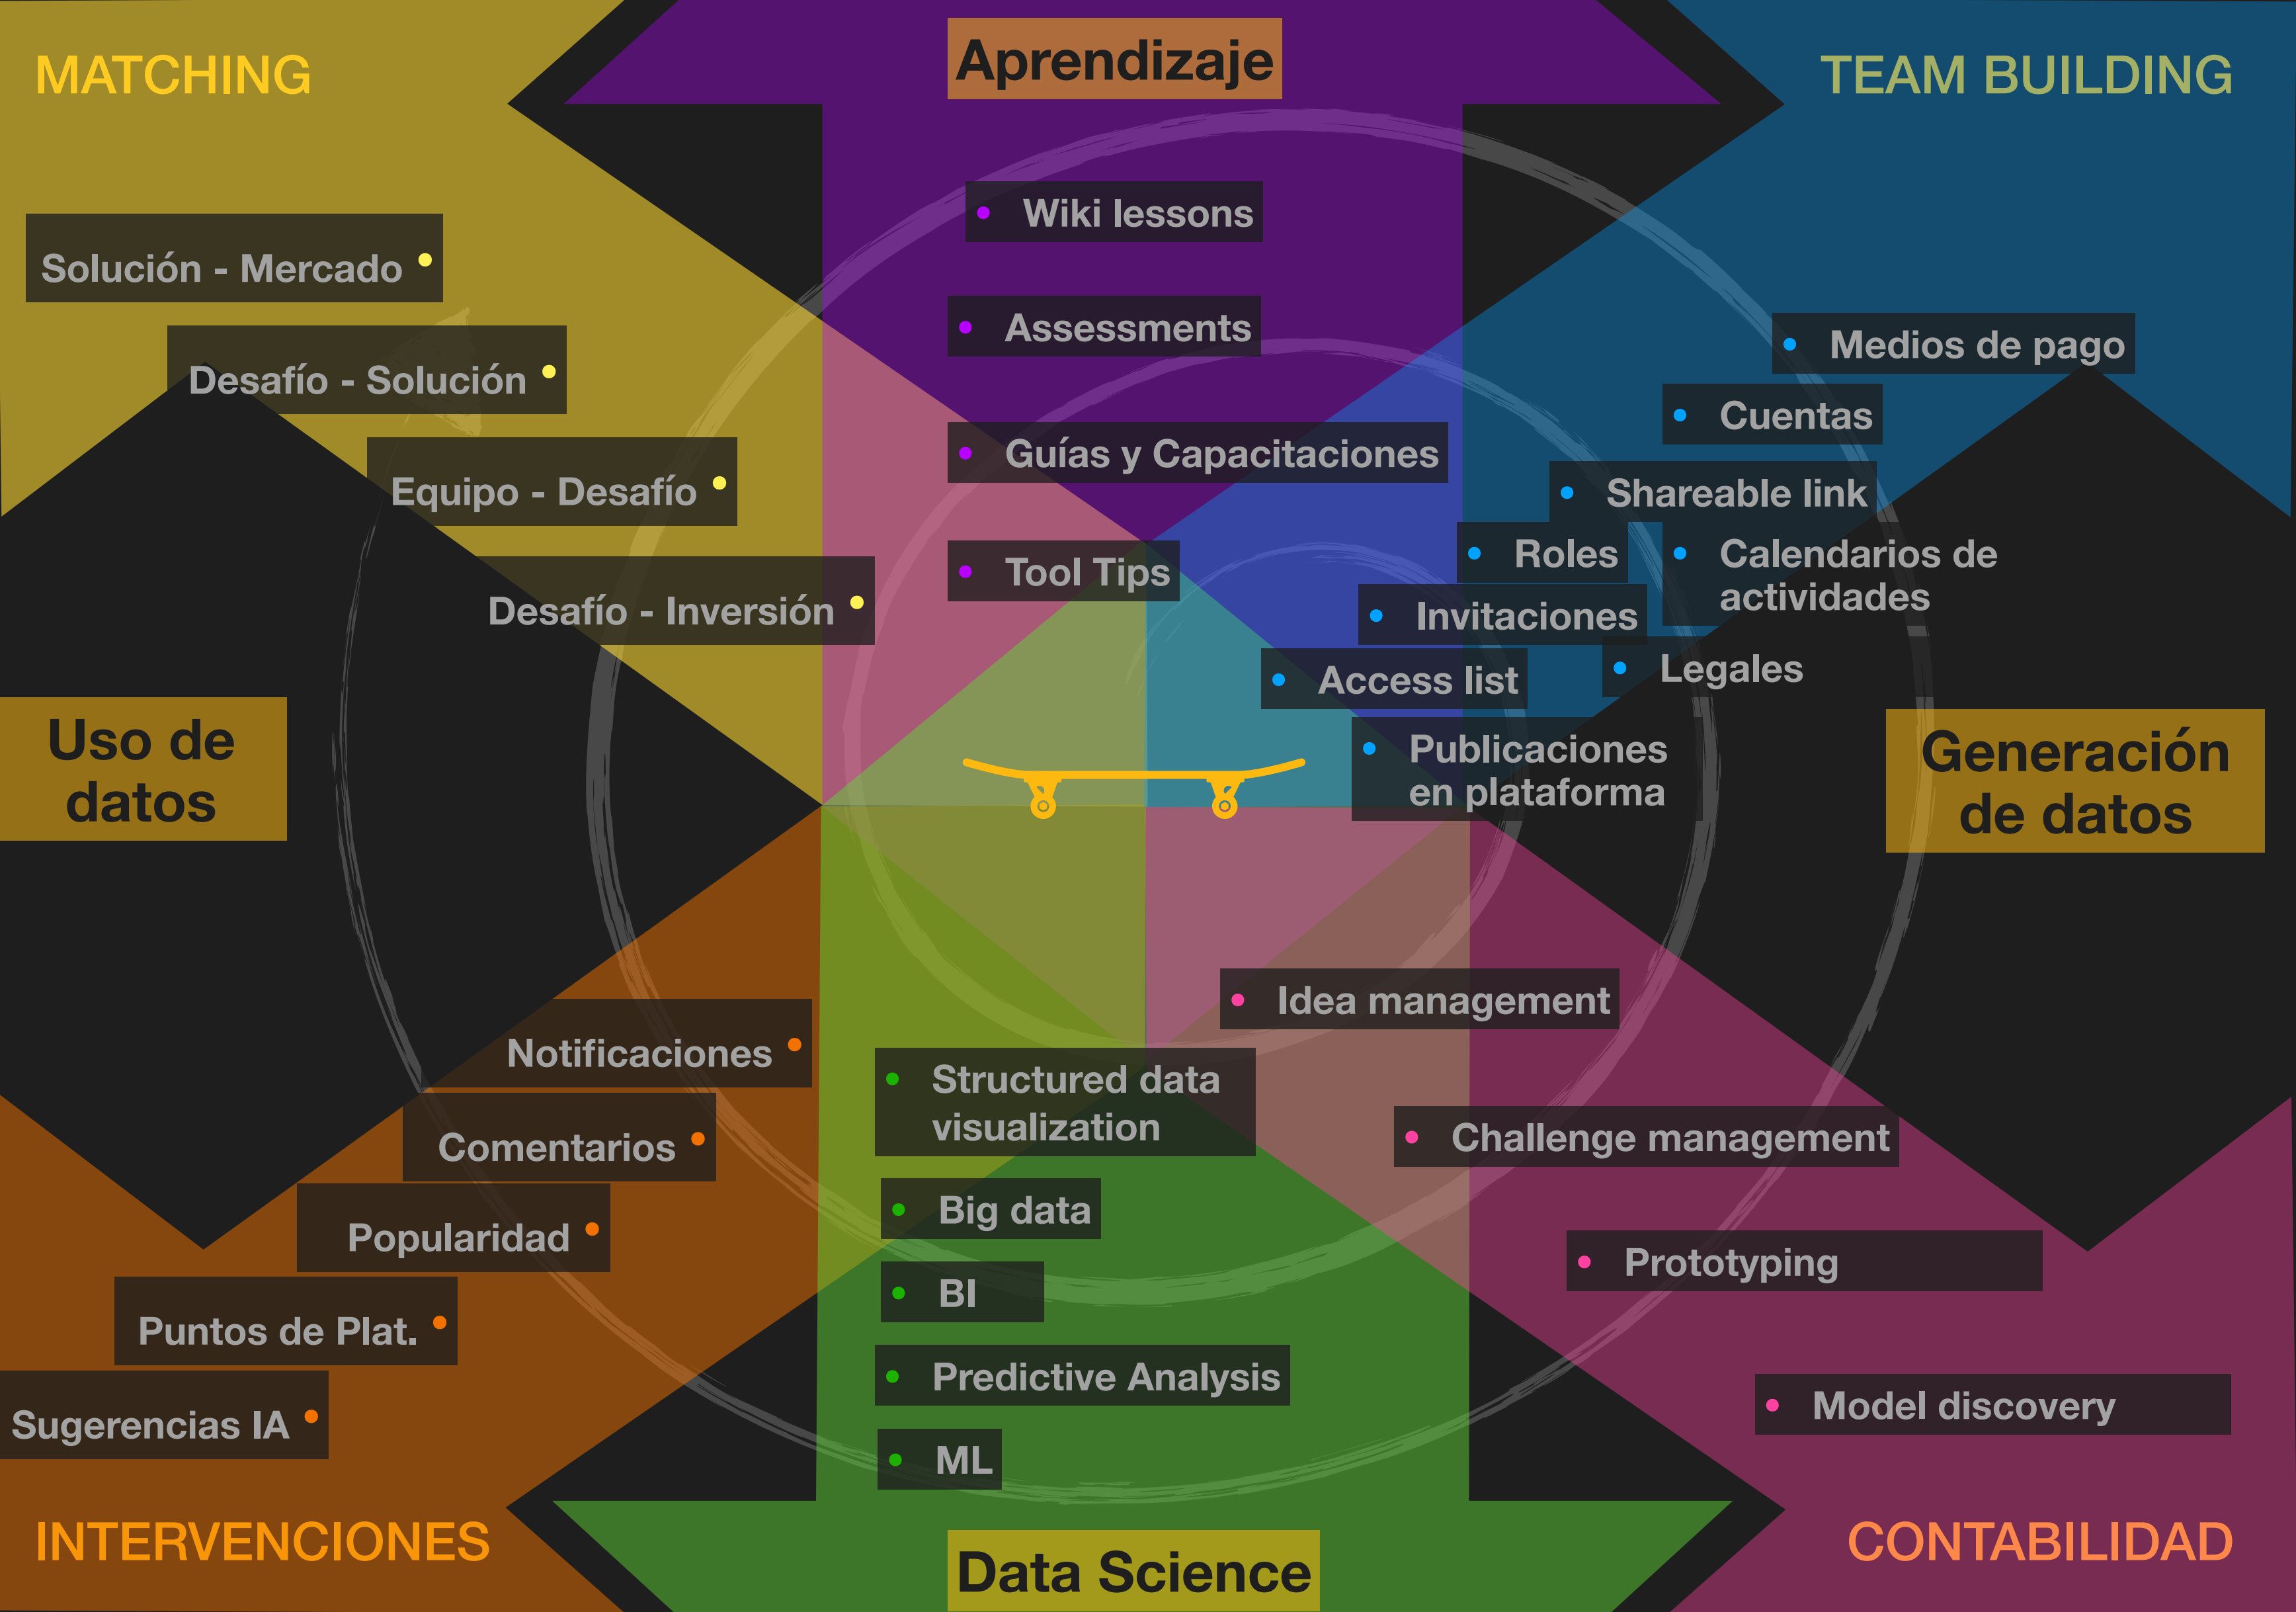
MATCHING

Aprendizaje

TEAM BUILDING

Solución - Mercado

Desafío - Solución

Equipo - Desafío

Desafío - Inversión

Wiki lessons

Assessments

Guías y Capacitaciones

Tool Tips

Medios de pago

Cuentas

Shareable link

Roles

Calendarios de actividades

Invitaciones

Access list

Legales

Publicaciones en plataforma

Uso de datos

Generación de datos

Idea management

Notificaciones

Structured data visualization

Comentarios

Challenge management

Big data

Popularidad

Prototyping

BI

Puntos de Plat.

Predictive Analysis

Model discovery

Sugerencias IA

ML

INTERVENCIONES

Data Science

CONTABILIDAD